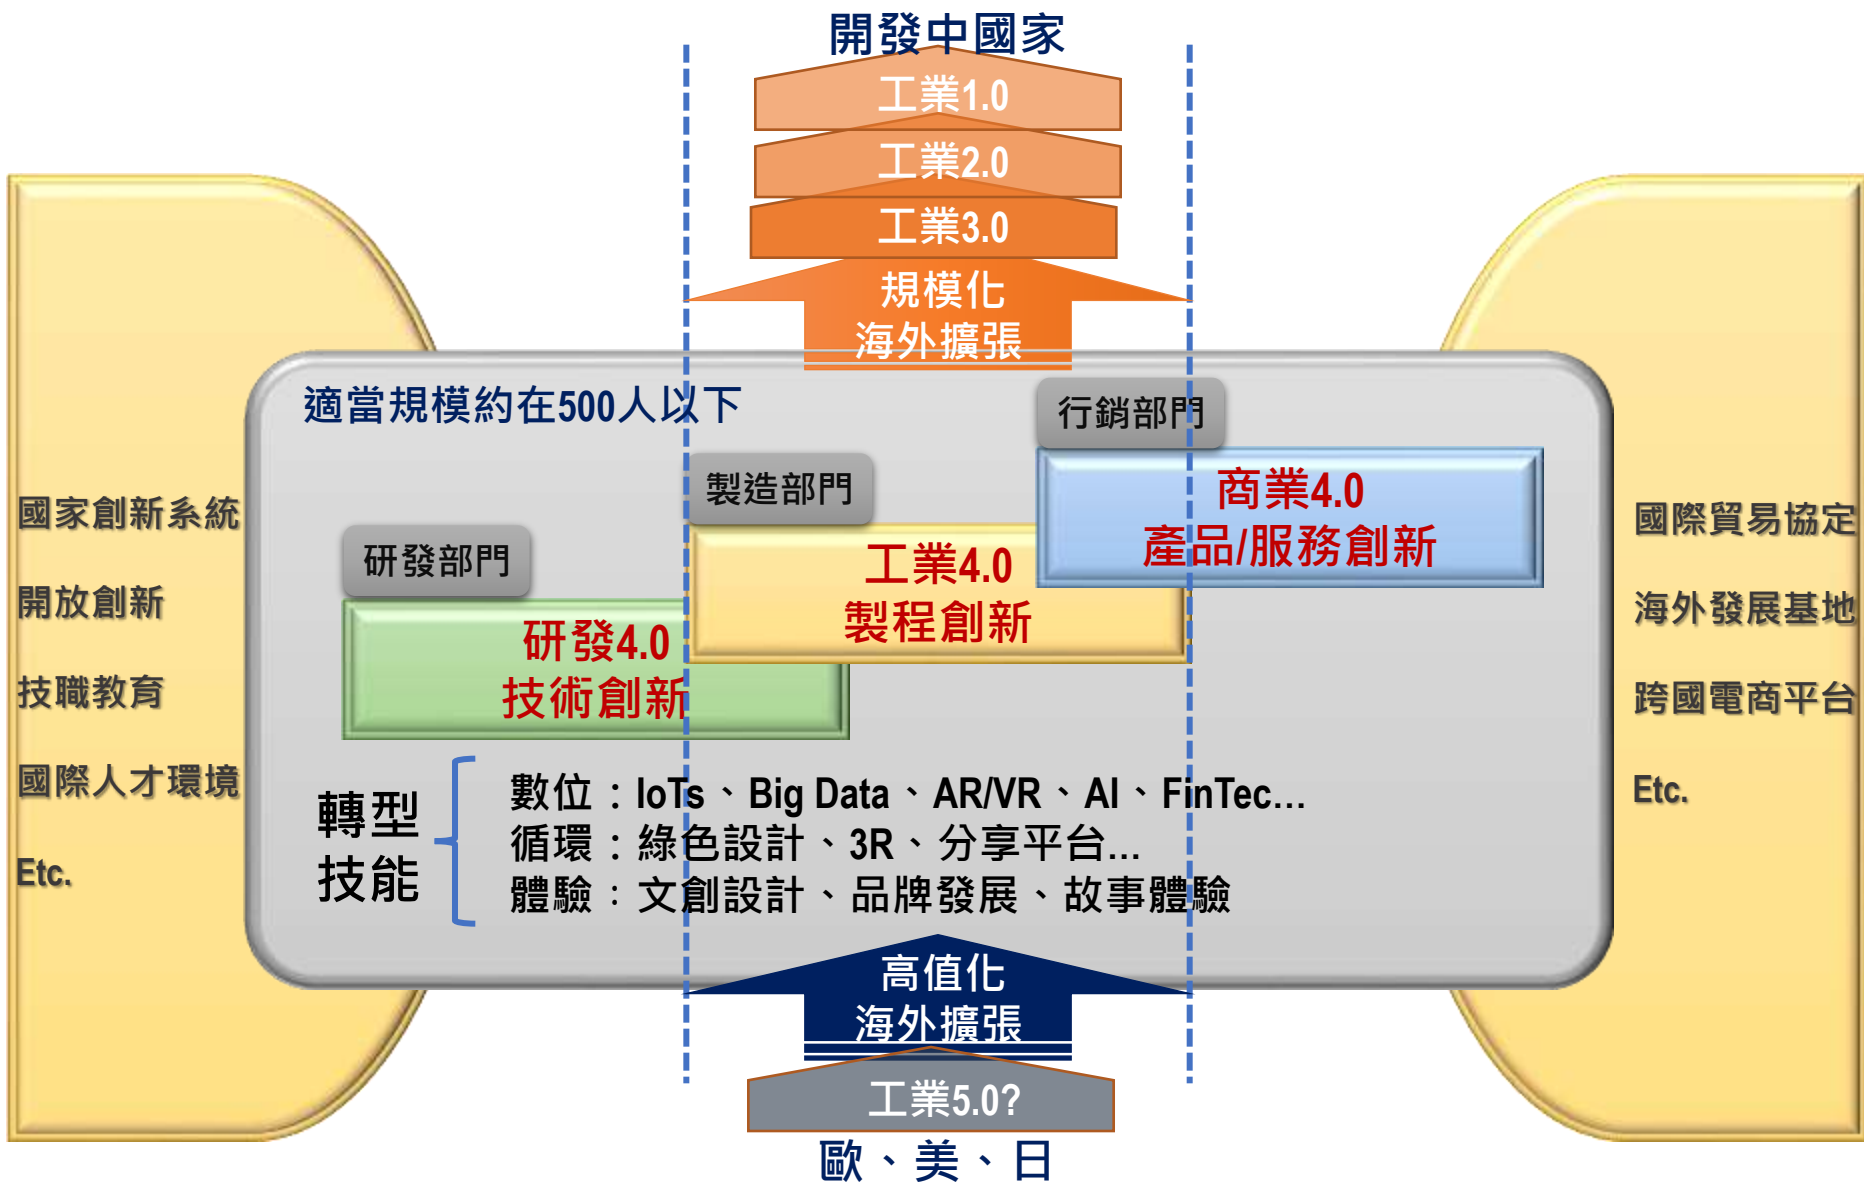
開發中國家

工業1.0

工業2.0

工業3.0

規模化
海外擴張

國家創新系統

開放創新

技職教育

國際人才環境

Etc.

適當規模約在500人以下

行銷部門

商業4.0
產品/服務創新

製造部門

工業4.0
製程創新

研發部門

研發4.0
技術創新

國際貿易協定

海外發展基地

跨國電商平台

Etc.

轉型
技能

數位：IoTs、Big Data、AR/VR、AI、FinTec...
循環：綠色設計、3R、分享平台...
體驗：文創設計、品牌發展、故事體驗

高值化
海外擴張

工業5.0?

歐、美、日